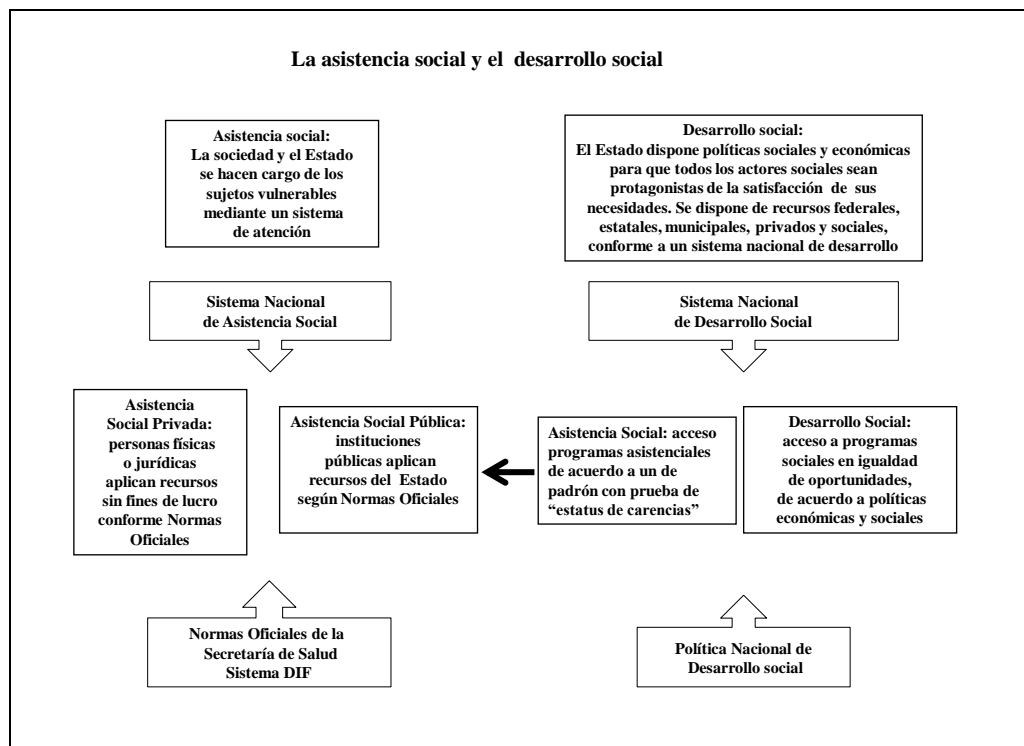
La asistencia social y el desarrollo social

Asistencia social:
La sociedad y el Estado se hacen cargo de los sujetos vulnerables mediante un sistema de atención

Desarrollo social:
El Estado dispone políticas sociales y económicas para que todos los actores sociales sean protagonistas de la satisfacción de sus necesidades. Se dispone de recursos federales, estatales, municipales, privados y sociales, conforme a un sistema nacional de desarrollo

Sistema Nacional de Asistencia Social

Sistema Nacional de Desarrollo Social

Asistencia Social Privada: personas físicas o jurídicas aplican recursos sin fines de lucro conforme Normas Oficiales

Asistencia Social Pública: instituciones públicas aplican recursos del Estado según Normas Oficiales

Asistencia Social: acceso programas asistenciales de acuerdo a un de padrón con prueba de "estatus de carencias"

Desarrollo Social: acceso a programas sociales en igualdad de oportunidades, de acuerdo a políticas económicas y sociales

Normas Oficiales de la Secretaría de Salud Sistema DIF

Política Nacional de Desarrollo social